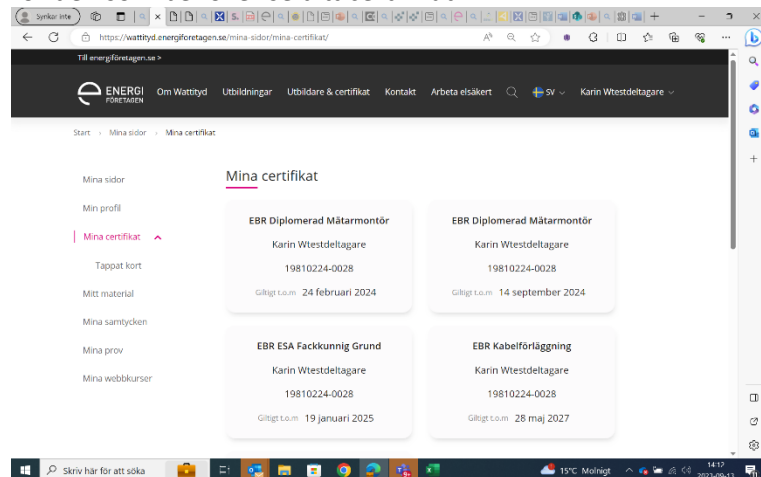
Synkar inte

https://wattityd.energiforetagen.se/mina-sidor/mina-certifikat/

Till energiföretagen.se >

ENERGI FÖRETAGEN

Om Wattityd Utbildningar Utbildare & certifikat Kontakt Arbeta elsäkert SV Karin Wtestdeltagare

Start > Mina sidor > Mina certifikat

Mina sidor
Min profil
Mina certifikat
Tappat kort
Mitt material
Mina samtycken
Mina prov
Mina webbkurser

Mina certifikat

EBR Diplomerad Mätarmontör
Karin Wtestdeltagare
19810224-0028
Giltigt t.o.m 24 februari 2024

EBR Diplomerad Mätarmontör
Karin Wtestdeltagare
19810224-0028
Giltigt t.o.m 14 september 2024

EBR ESA Fackkunnig Grund
Karin Wtestdeltagare
19810224-0028
Giltigt t.o.m 19 januari 2025

EBR Kabelförläggning
Karin Wtestdeltagare
19810224-0028
Giltigt t.o.m 28 maj 2027

Skriv här för att söka

15°C Molnigt

14:17
2023-09-13